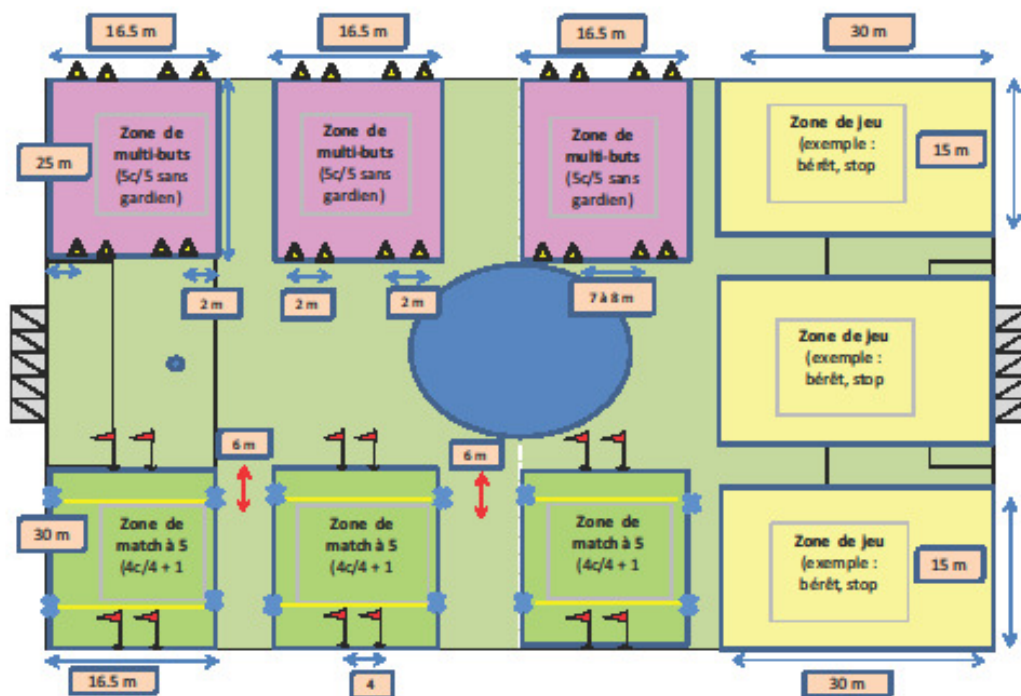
16.5 m

16.5 m

16.5 m

30 m

25 m

Zone de multi-buts (5c/5 sans gardien)

Zone de multi-buts (5c/5 sans gardien)

Zone de multi-buts (5c/5 sans gardien)

Zone de jeu (exemple : bérêt, stop

15 m

2 m

2 m

2 m

7 à 8 m

Zone de jeu (exemple : bérêt, stop

6 m

6 m

30 m

Zone de match à 5 (4c/4 + 1

Zone de match à 5 (4c/4 + 1

Zone de match à 5 (4c/4 + 1

Zone de jeu (exemple : bérêt, stop

15 m

16.5 m

4

30 m